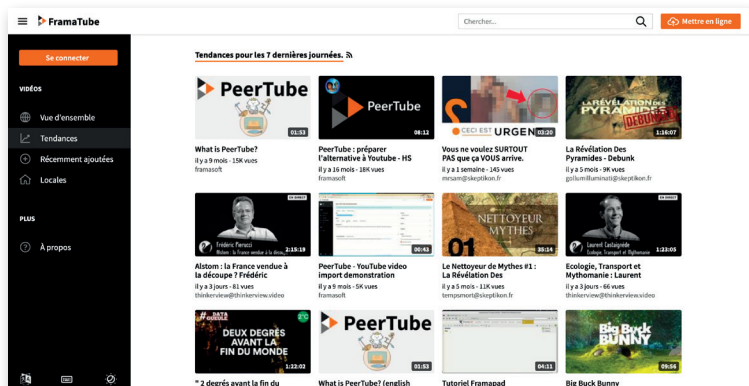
FramaTube

Chercher...

Mettre en ligne

Se connecter

VIDÉOS

Vue d'ensemble

Tendances

Récemment ajoutées

Locales

PLUS

À propos

Tendances pour les 7 dernières journées.

PeerTube

01:53

What is PeerTube?

il y a 9 mois - 15K vues

framasoft

PeerTube

08:12

PeerTube : préparer l'alternative à Youtube - HS

il y a 16 mois - 18K vues

framasoft

CECI EST URGEN

03:20

Vous ne voulez SURTOUT PAS que ça VOUS arrive.

il y a 1 semaine - 145 vues

mrsam@skeptikon.fr

LA RÉVÉLATION DES PYRAMIDES DEBUNK

1:16:07

La Révélation Des Pyramides - Debunk

il y a 5 mois - 9K vues

gollumilluminati@skeptikon.fr

EN DIRECT

Frédéric Pierucci

Alstom : la France vendue à la découpe

2:15:19

Alstom : la France vendue à la découpe ? Frédéric

il y a 3 jours - 81 vues

thinkerview@thinkerview.video

00:43

PeerTube - YouTube video import demonstration

il y a 9 mois - 5K vues

framasoft

NETTOYEUR MYTHES

01

35:14

Le Nettoyeur de Mythes #1 : La Révélation Des

il y a 5 mois - 11K vues

tempsmort@skeptikon.fr

EN DIRECT

Laurent Castaignède

Ecologie, Transport et Mythomanie

1:33:05

Ecologie, Transport et Mythomanie : Laurent

il y a 3 jours - 66 vues

thinkerview@thinkerview.video

DATA GUEULE

DEUX DEGRÉS AVANT LA FIN DU MONDE

2°C

1:32:02

" 2 degrés avant la fin du

PeerTube

01:53

What is PeerTube? (english

04:11

Tutoriel Framapad

Big Buck BUNNY

09:56

Big Buck Bunny